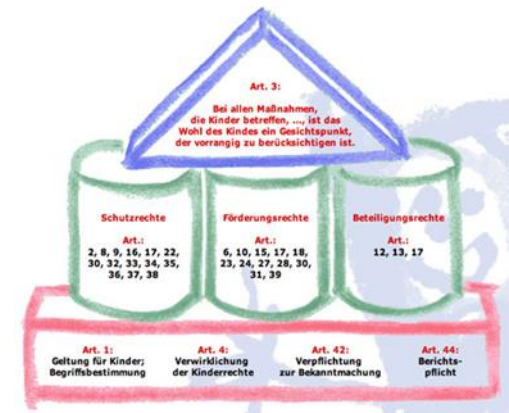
Art. 3:

Bei allen Maßnahmen, die Kinder betreffen, ..., ist das Wohl des Kindes ein Gesichtspunkt, der vorrangig zu berücksichtigen ist.

Schutzrechte

Art.:
2, 8, 9, 16, 17, 22, 30, 32, 33, 34, 35, 36, 37, 38

Förderungsrechte

Art.:
6, 10, 15, 17, 18, 23, 24, 27, 28, 30, 31, 39

Beteiligungsrechte

Art.:
12, 13, 17

Art. 1:
Geltung für Kinder; Begriffsbestimmung

Art. 4:
Verwirklichung der Kinderrechte

Art. 42:
Verpflichtung zur Bekanntmachung

Art. 44:
Berichtspflicht